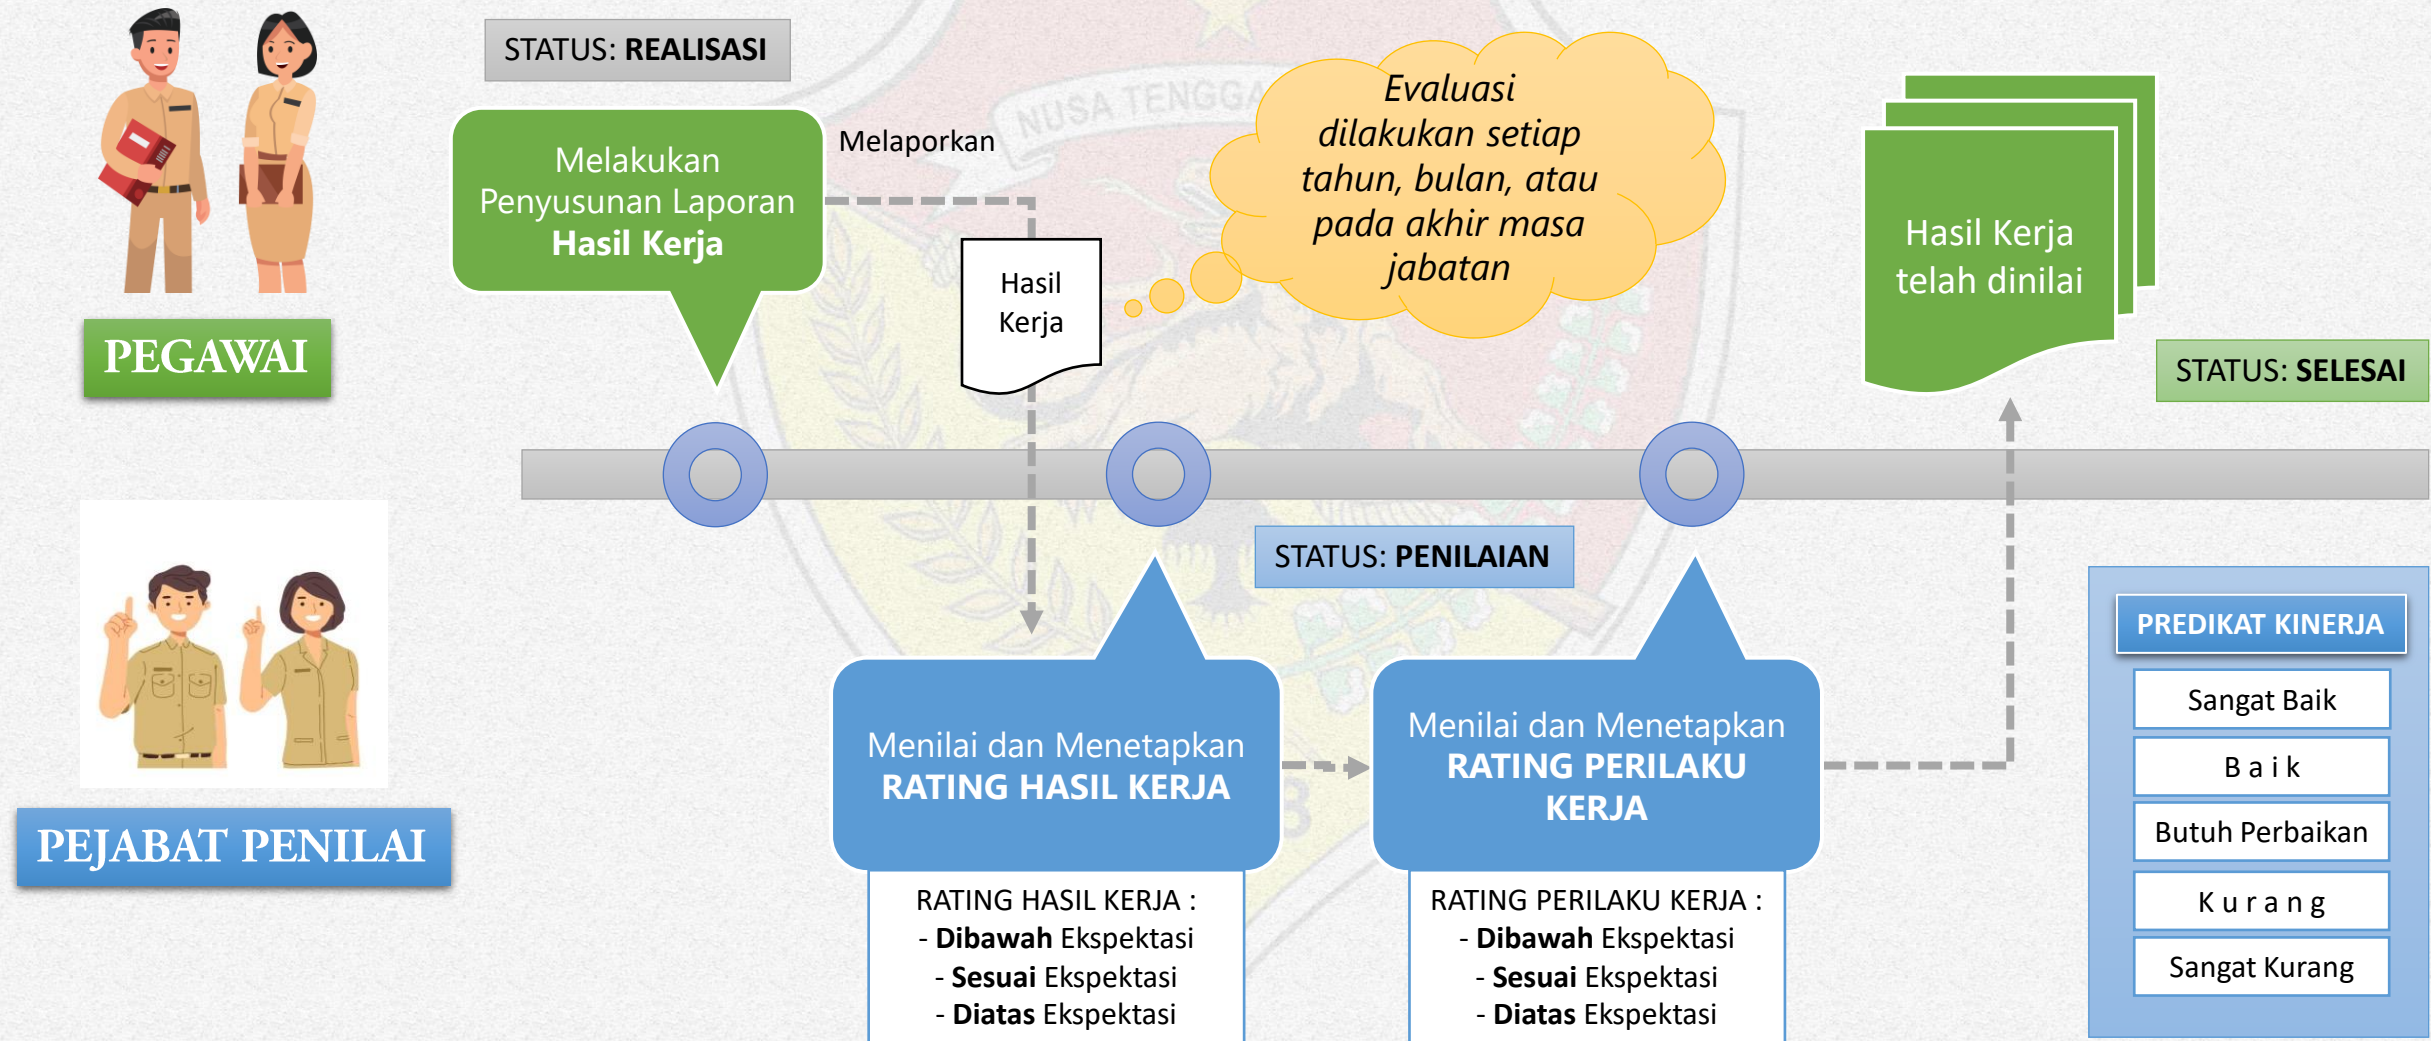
STATUS: REALISASI

Melakukan Penyusunan Laporan Hasil Kerja

Melaporkan

Hasil Kerja

Evaluasi dilakukan setiap tahun, bulan, atau pada akhir masa jabatan

NUSA TENGGA

Hasil Kerja telah dinilai

STATUS: SELESAI

PEGAWAI

PEJABAT PENILAI

STATUS: PENILAIAN

Menilai dan Menetapkan RATING HASIL KERJA

Menilai dan Menetapkan RATING PERILAKU KERJA

RATING HASIL KERJA :
- Dibawah Ekspektasi
- Sesuai Ekspektasi
- Diatas Ekspektasi

RATING PERILAKU KERJA :
- Dibawah Ekspektasi
- Sesuai Ekspektasi
- Diatas Ekspektasi

PREDIKAT KINERJA

Sangat Baik

B a i k

Butuh Perbaikan

K u r a n g

Sangat Kurang